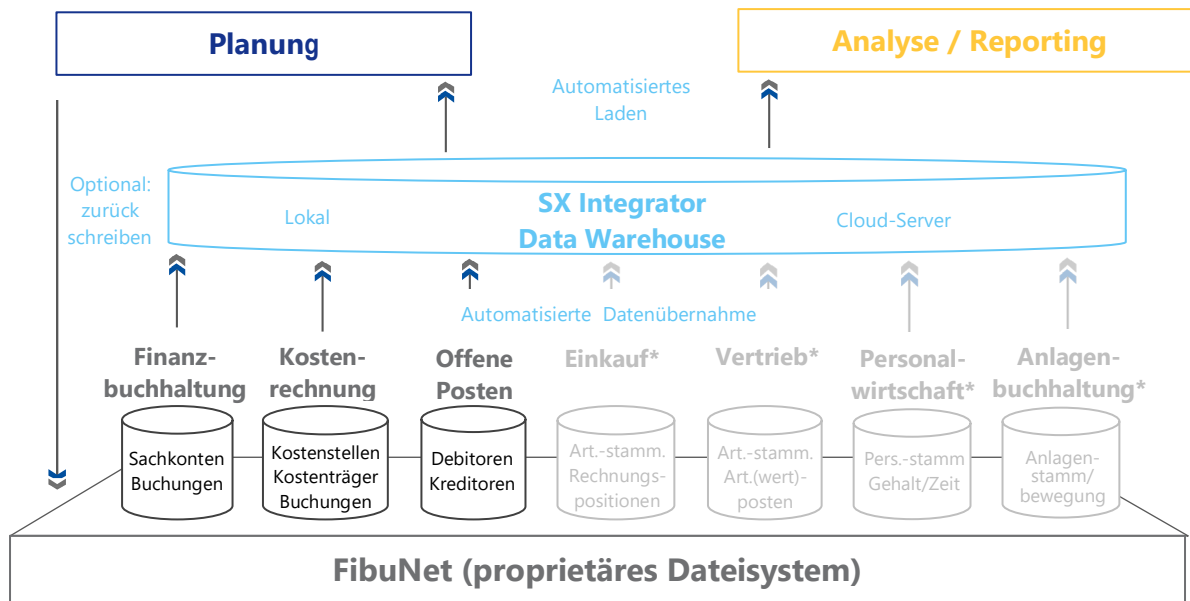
Planung

Analyse / Reporting

Automatisiertes Laden

Optional: zurück schreiben

SX Integrator Data Warehouse

Lokal

Cloud-Server

Automatisierte Datenübernahme

Finanzbuchhaltung

Sachkonten Buchungen

Kostenrechnung

Kostenstellen Kostenträger Buchungen

Offene Posten

Debitoren Kreditoren

Einkauf*

Art.-stamm. Rechnungspositionen

Vertrieb*

Art.-stamm. Art.(wert)-posten

Personalwirtschaft*

Pers.-stamm Gehalt/Zeit

Anlagenbuchhaltung*

Anlagenstamm/ bewegung

FibuNet (proprietäres Dateisystem)